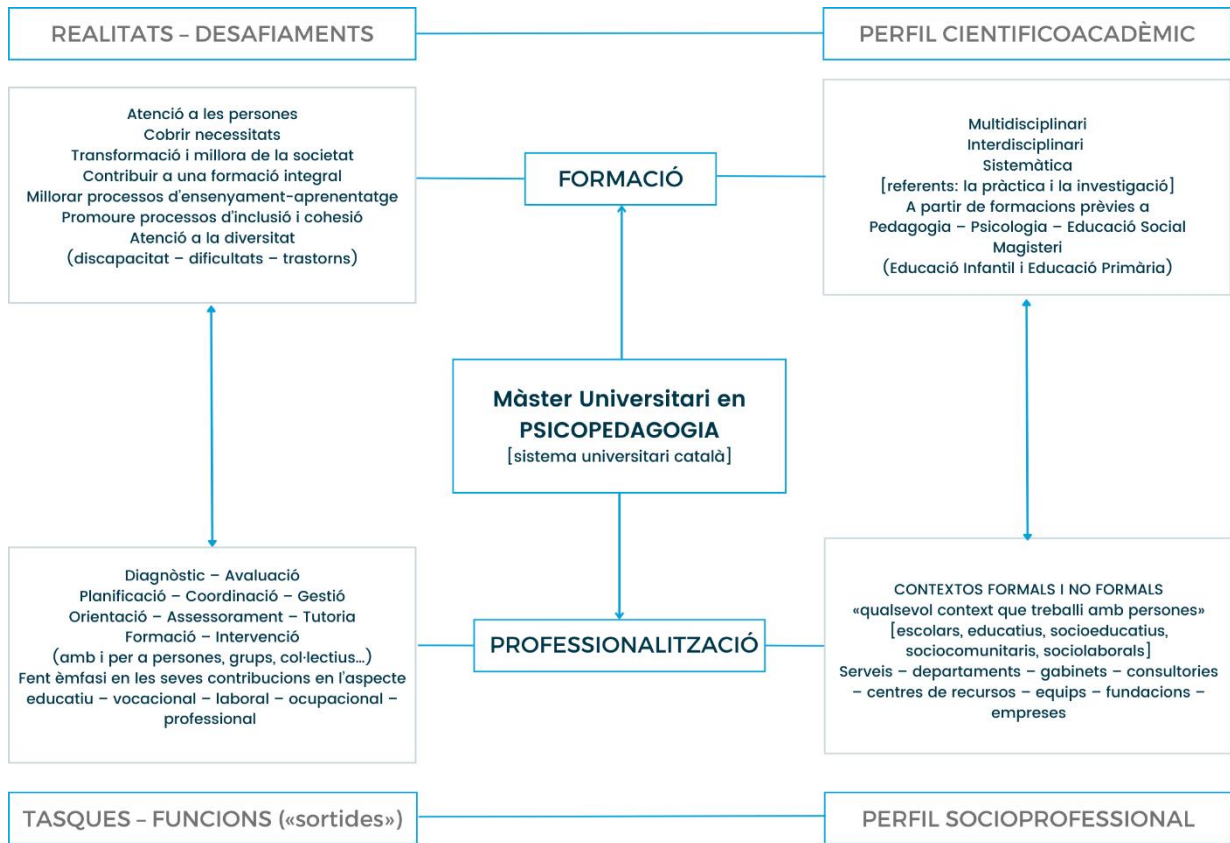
REALITATS – DESAFIAMENTS

PERFIL CIENTIFICOACADÈMIC

Atenció a les persones
Cobrir necessitats
Transformació i millora de la societat
Contribuir a una formació integral
Millorar processos d'ensenyament-aprenentatge
Promoure processos d'inclusió i cohesió
Atenció a la diversitat
(discapacitat – dificultats – trastorns)

FORMACIÓ

Multidisciplinari
Interdisciplinari
Sistemàtica
[referents: la pràctica i la investigació]
A partir de formacions prèvies a
Pedagogia – Psicologia – Educació Social
Magisteri
(Educació Infantil i Educació Primària)

Màster Universitari en
PSICOPEDAGOGIA
[sistema universitari català]

Diagnòstic – Avaluació
Planificació – Coordinació – Gestió
Orientació – Assessorament – Tutoria
Formació – Intervenció
(amb i per a persones, grups, col·lectius...)
Fent èmfasi en les seves contribucions en l'aspecte educatiu – vocacional – laboral – ocupacional – professional

PROFESSIONALITZACIÓ

CONTEXTOS FORMALS I NO FORMALS
«qualsevol context que treballi amb persones»
[escolars, educatius, socioeducatius, sociocomunitaris, sociolaborals]
Serveis – departaments – gabinets – consultories – centres de recursos – equips – fundacions – empreses

TASQUES – FUNCIONS («sortides»)

PERFIL SOCIOPROFESSIONAL